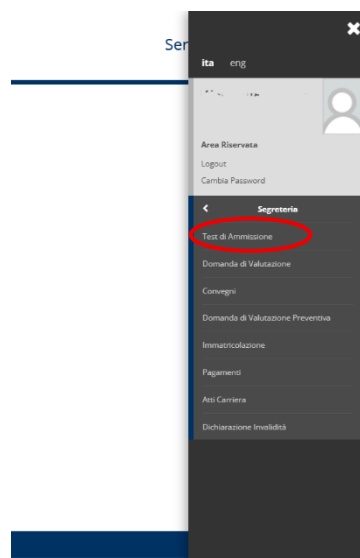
Ser

ita eng

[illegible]

Area Riservata
Logout
Cambia Password

Segreteria
Test di Ammissione
Domanda di Valutazione
Convegni
Domanda di Valutazione Preventiva
Immatricolazione
Pagamenti
Atti Carriera
Dichiarazione Invalidità